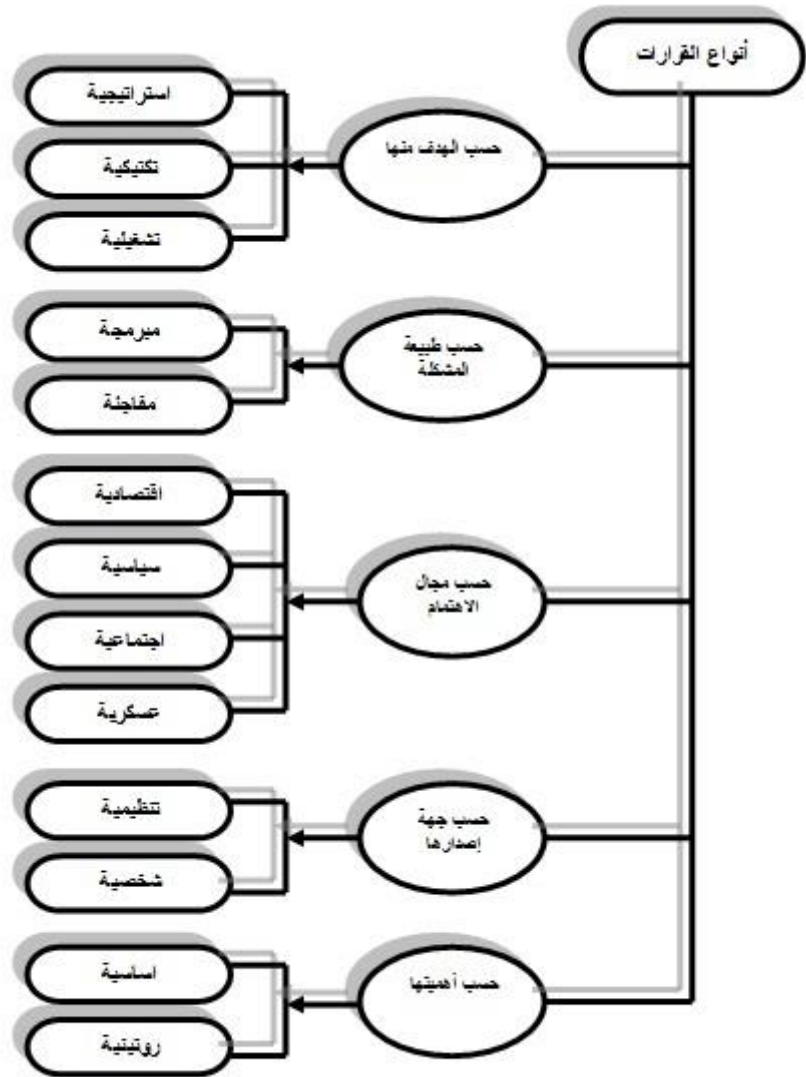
أنواع القرارات

حسب الهدف منها
استراتيجية
تكتيكية
تشغيلية

حسب طبيعة المشكلة
مبرمجة
مفاجئة

حسب مجال الاهتمام
اقتصادية
سياسية
اجتماعية
عسكرية

حسب جهة إصدارها
تنظيمية
شخصية

حسب أهميتها
اساسية
روتينية